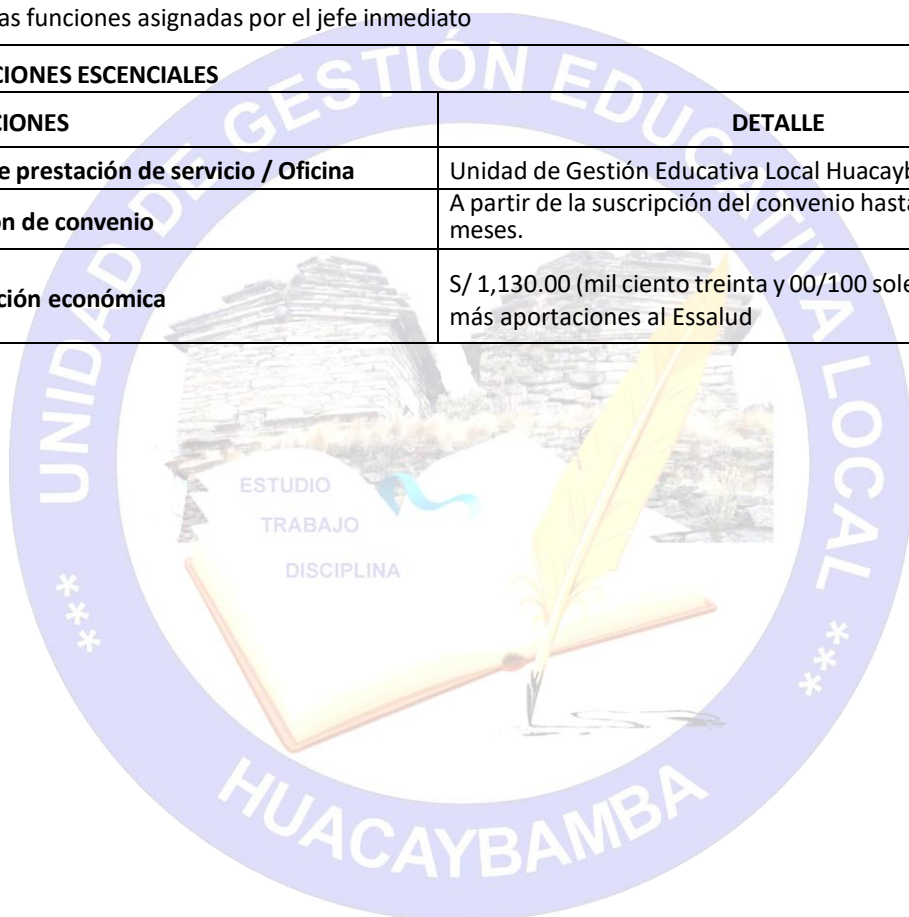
as funciones asignadas por el jefe inmediato

CIONES ESCENCIALES

| CIONES | DETALLE |
|---|---|
| e prestación de servicio / Oficina | Unidad de Gestión Educativa Local Huacayb |
| on de convenio | A partir de la suscripción del convenio hast meses. |
| ción económica | S/ 1,130.00 (mil ciento treinta y 00/100 sole más aportaciones al Essalud |

UNIDAD DE GESTIÓN EDUCATIVA LOCAL

ESTUDIO
TRABAJO
DISCIPLINA

HUACAYBAMBA